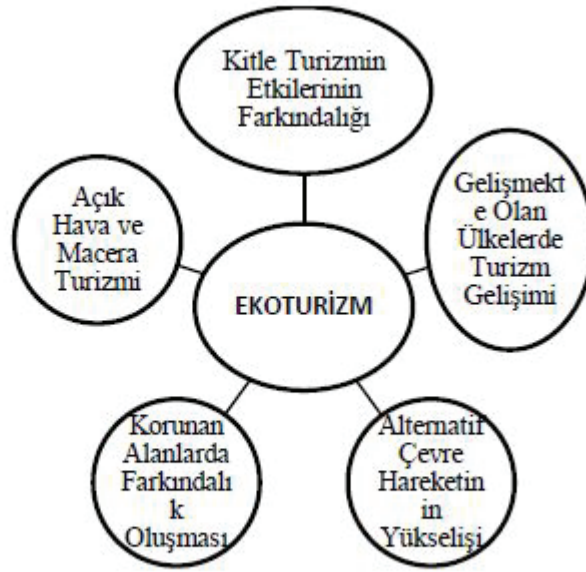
Kitle Turizmin Etkilerinin Farkındalığı

Açık Hava ve Macera Turizmi

EKOTURİZM

Gelişmekt e Olan Ülkelerde Turizm Gelişimi

Korunan Alanlarda Farkındalı k Oluşması

Alternatif Çevre Hareketin in Yükselişi